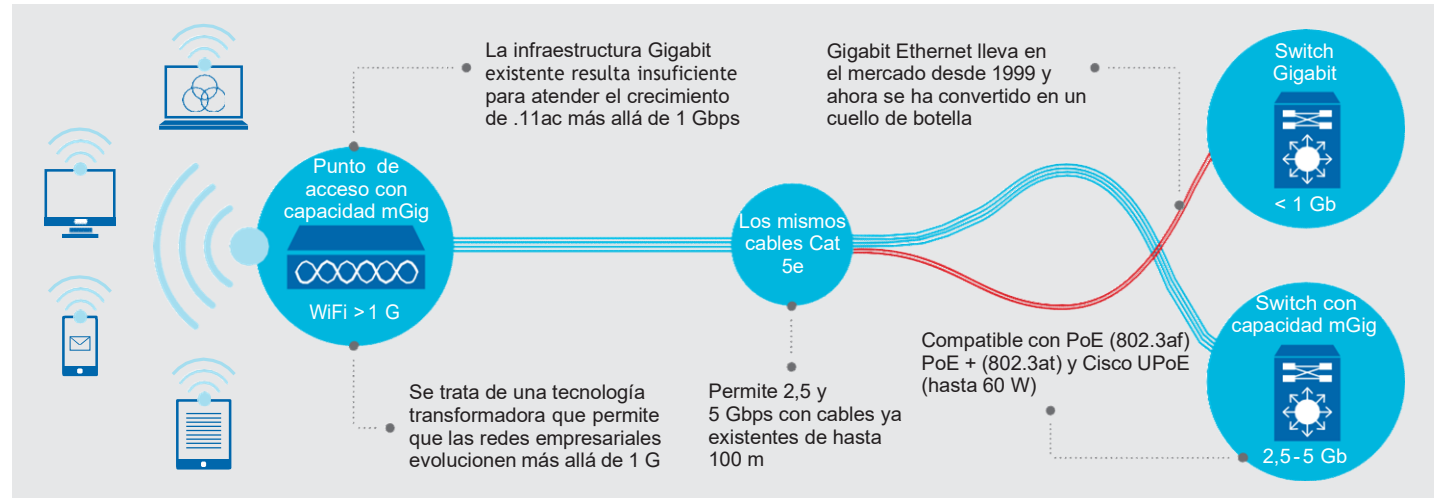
La infraestructura Gigabit existente resulta insuficiente para atender el crecimiento de .11ac más allá de 1 Gbps

Gigabit Ethernet lleva en el mercado desde 1999 y ahora se ha convertido en un cuello de botella

Switch Gigabit

< 1 Gb

Punto de acceso con capacidad mGig

WiFi > 1 G

Los mismos cables Cat 5e

Switch con capacidad mGig

2,5 - 5 Gb

Compatible con PoE (802.3af) PoE + (802.3at) y Cisco UPoE (hasta 60 W)

Se trata de una tecnología transformadora que permite que las redes empresariales evolucionen más allá de 1 G

Permite 2,5 y 5 Gbps con cables ya existentes de hasta 100 m